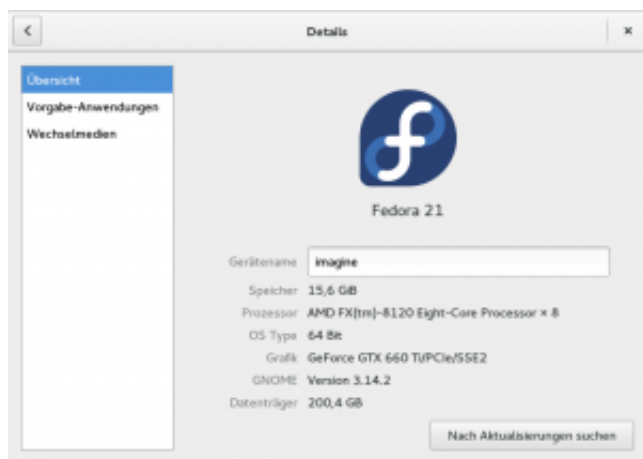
<

Details

×

Übersicht

Vorgabe-Anwendungen

Wechselmedien

Fedora 21

Gerätename imagine

Speicher 15,6 GiB

Prozessor AMD FX(tm)-8120 Eight-Core Processor × 8

OS Type 64 Bit

Grafik GeForce GTX 660 Ti/PCIe/SSE2

GNOME Version 3.14.2

Datenträger 200,4 GB

Nach Aktualisierungen suchen